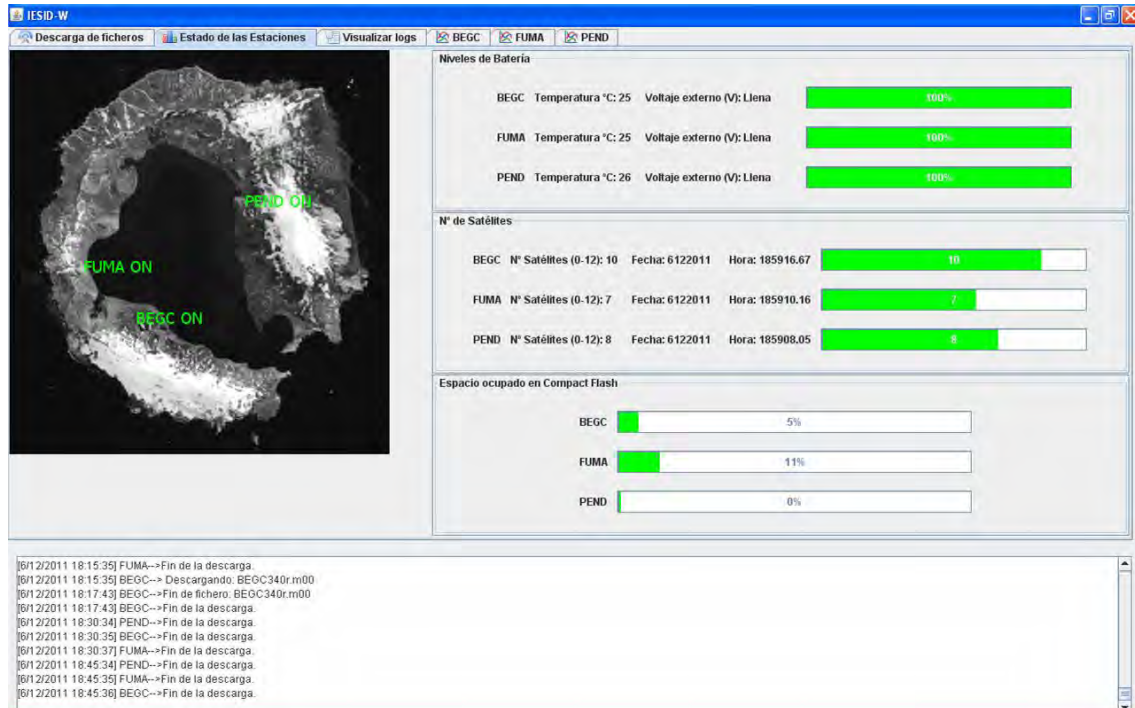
IESID-W

Descarga de ficheros | Estado de las Estaciones | Visualizar logs | BEGC | FUMA | PEND

PEND ON
FUMA ON
BEGC ON

Niveles de Batería

BEGC Temperatura °C: 25 Voltaje externo (V): Llena 100%

FUMA Temperatura °C: 25 Voltaje externo (V): Llena 100%

PEND Temperatura °C: 26 Voltaje externo (V): Llena 100%

Nº de Satélites

BEGC Nº Satélites (0-12): 10 Fecha: 6122011 Hora: 185916.67 10

FUMA Nº Satélites (0-12): 7 Fecha: 6122011 Hora: 185910.16 7

PEND Nº Satélites (0-12): 8 Fecha: 6122011 Hora: 185908.05 8

Espacio ocupado en Compact Flash

BEGC 5%

FUMA 11%

PEND 0%

[6/12/2011 18:15:35] FUMA-->Fin de la descarga.
[6/12/2011 18:15:35] BEGC--> Descargando: BEGC340r.m00
[6/12/2011 18:17:43] BEGC-->Fin de fichero: BEGC340r.m00
[6/12/2011 18:17:43] BEGC-->Fin de la descarga.
[6/12/2011 18:30:34] PEND-->Fin de la descarga.
[6/12/2011 18:30:35] BEGC-->Fin de la descarga.
[6/12/2011 18:30:37] FUMA-->Fin de la descarga.
[6/12/2011 18:45:34] PEND-->Fin de la descarga.
[6/12/2011 18:45:35] FUMA-->Fin de la descarga.
[6/12/2011 18:45:36] BEGC-->Fin de la descarga.